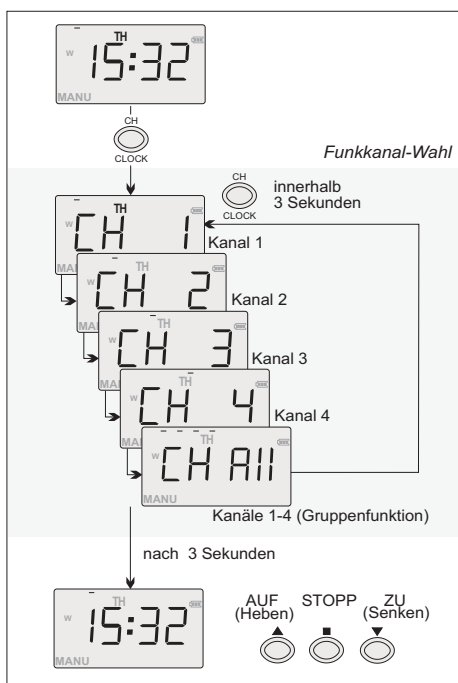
TH
W
15:32
MANU

CH
CLOCK

Funkkanal-Wahl

CH
CLOCK
innerhalb 3 Sekunden

TH
W
CH 1
MANU
Kanal 1

TH
W
CH 2
Kanal 2

TH
W
CH 3
Kanal 3

TH
W
CH 4
Kanal 4

TH
CH All
MANU
Kanäle 1-4 (Gruppenfunktion)

nach 3 Sekunden

TH
W
15:32
MANU

AUF (Heben)
STOPP
ZU (Senken)